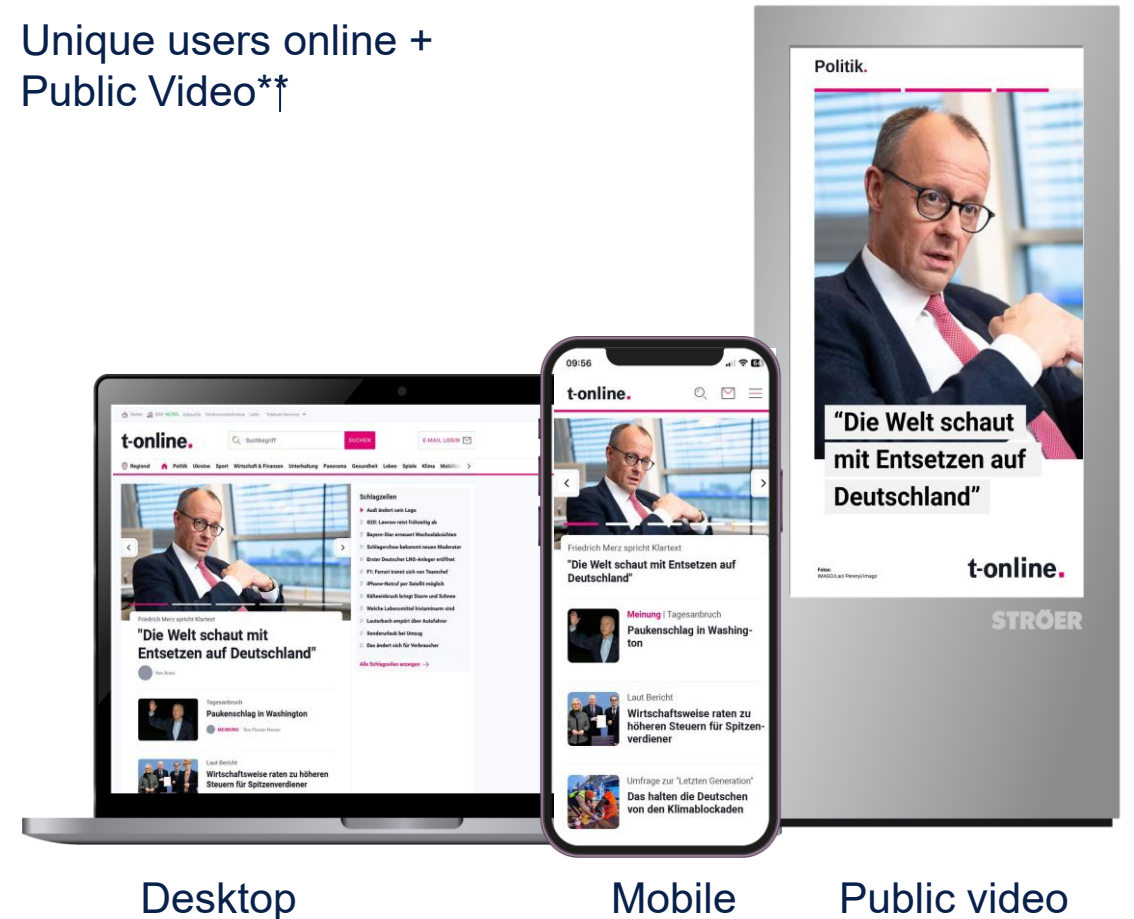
Unique users online + Public Video**

Politik.

"Die Welt schaut mit Entsetzen auf Deutschland"

Fotos: IMAGO/Laci Perenyi/imago

t-online.

STRÖER

t-online.

Suchbegriff SUCHEN

E-MAIL LOGIN

Regional Politik Ukraine Sport Wirtschaft & Finanzen Unterhaltung Panorama Gesundheit Leben Spiele Klima

Schlagzeilen

Audi ändert sein Logo

Bayern-Star erneuert Wechselabsichten

Schlagerhow bekommt neuen Moderator

Erster Deutscher LNG-Anleger eröffnet

F1: Ferrari trennt sich von Teamchef

iPhone-Notruf per Satellit möglich

Kälteeinbruch bringt Sturm und Schnee

Welche Lebensmittel Insteminum sind

Lauterbach empört über Autofahrer

Sonderurlaub bei Umzug

Das ändert sich für Verbraucher

Alle Schlagzeilen anzeigen

Friedrich Merz spricht Klartext

"Die Welt schaut mit Entsetzen auf Deutschland"

Tagesanbruch

Paukenschlag in Washington

MEINUNG

Laut Bericht

Wirtschaftsweise raten zu höheren Steuern für Spitzenverdiener

09:56

t-online.

Friedrich Merz spricht Klartext

"Die Welt schaut mit Entsetzen auf Deutschland"

Meinung | Tagesanbruch

Paukenschlag in Washington

Laut Bericht

Wirtschaftsweise raten zu höheren Steuern für Spitzenverdiener

Umfrage zur "Letzten Generation"

Das halten die Deutschen von den Klimablockaden

Desktop

Mobile

Public video